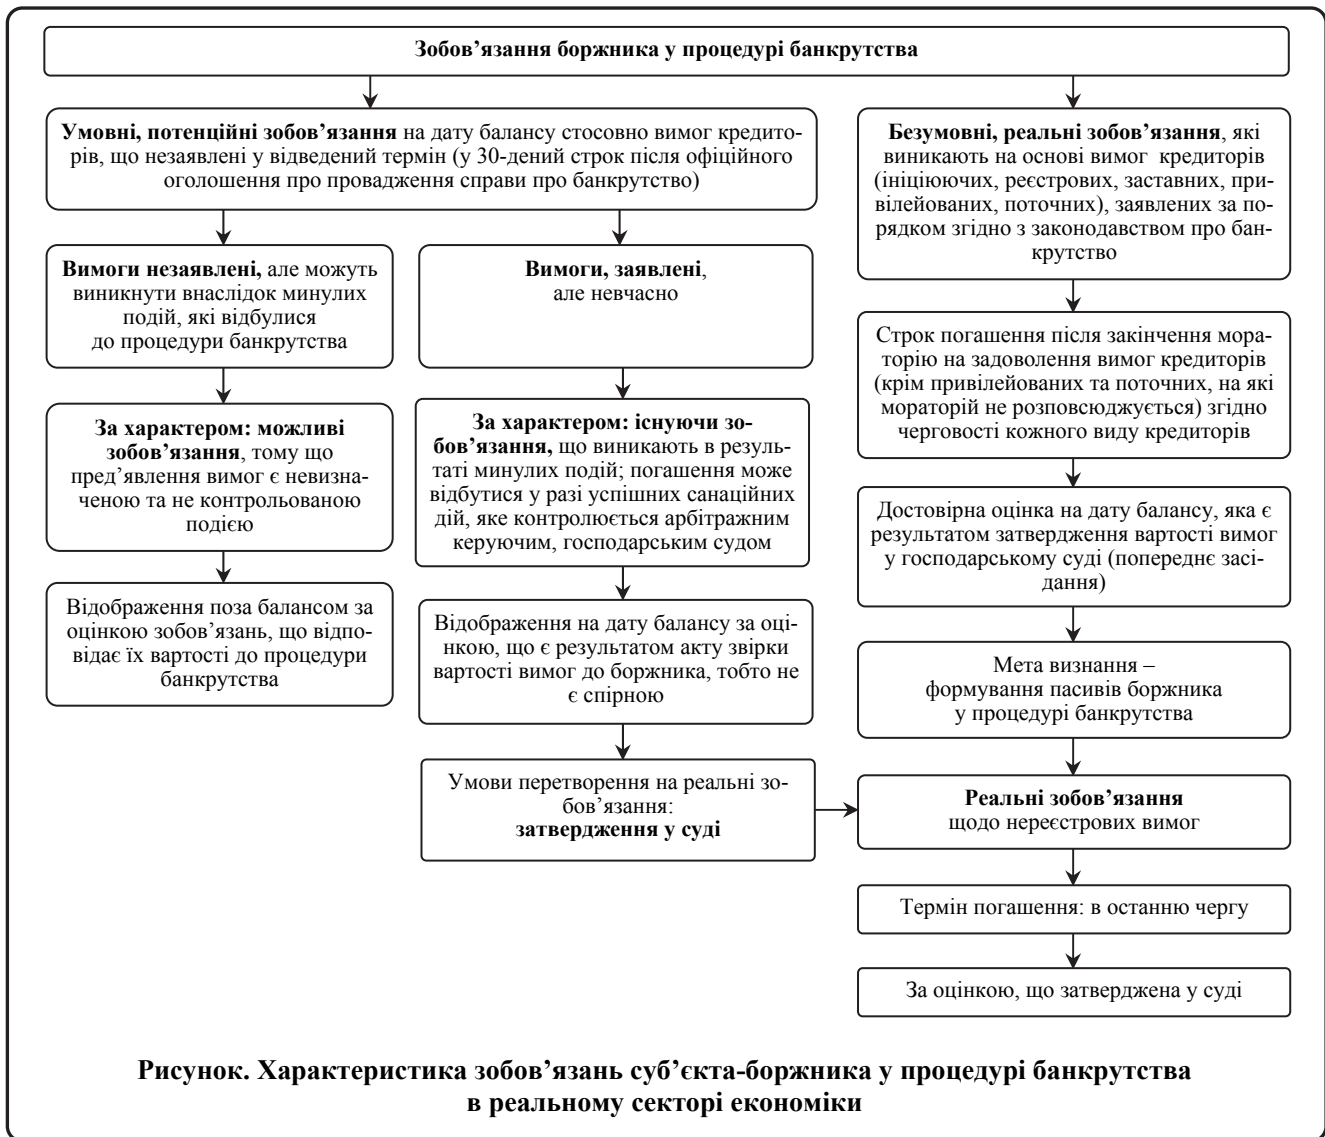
Зобов'язання боржника у процедурі банкрутства

**Умовні, потенційні зобов'язання** на дату балансу стосовно вимог кредиторів, що незаявлені у відведений термін (у 30-дений строк після офіційного оголошення про провадження справи про банкрутство)

**Вимоги незаявлені,** але можуть виникнути внаслідок минулих подій, які відбулися до процедури банкрутства

**За характером: можливі зобов'язання**, тому що пред'явлення вимог є невизначеною та не контрольованою подією

Відображення поза балансом за оцінкою зобов'язань, що відповідає їх вартості до процедури банкрутства

**Вимоги, заявлені**, але невчасно

**За характером: існуючи зобов'язання,** що виникають в результаті минулих подій; погашення може відбутися у разі успішних санаційних дій, яке контролюється арбітражним керуючим, господарським судом

Відображення на дату балансу за оцінкою, що є результатом акту звірки вартості вимог до боржника, тобто не є спірною

Умови перетворення на реальні зобов'язання: **затвердження у суді**

**Безумовні, реальні зобов'язання**, які виникають на основі вимог кредиторів (ініціюючих, реєстрових, заставних, привілейованих, поточних), заявлених за порядком згідно з законодавством про банкрутство

Строк погашення після закінчення мораторію на задоволення вимог кредиторів (крім привілейованих та поточних, на які мораторій не розповсюджується) згідно черговості кожного виду кредиторів

Достовірна оцінка на дату балансу, яка є результатом затвердження вартості вимог у господарському суді (попереднє засідання)

Мета визнання – формування пасивів боржника у процедурі банкрутства

**Реальні зобов'язання** щодо нереєстрових вимог

Термін погашення: в останню чергу

За оцінкою, що затверджена у суді

**Рисунок. Характеристика зобов'язань суб'єкта-боржника у процедурі банкрутства в реальному секторі економіки**